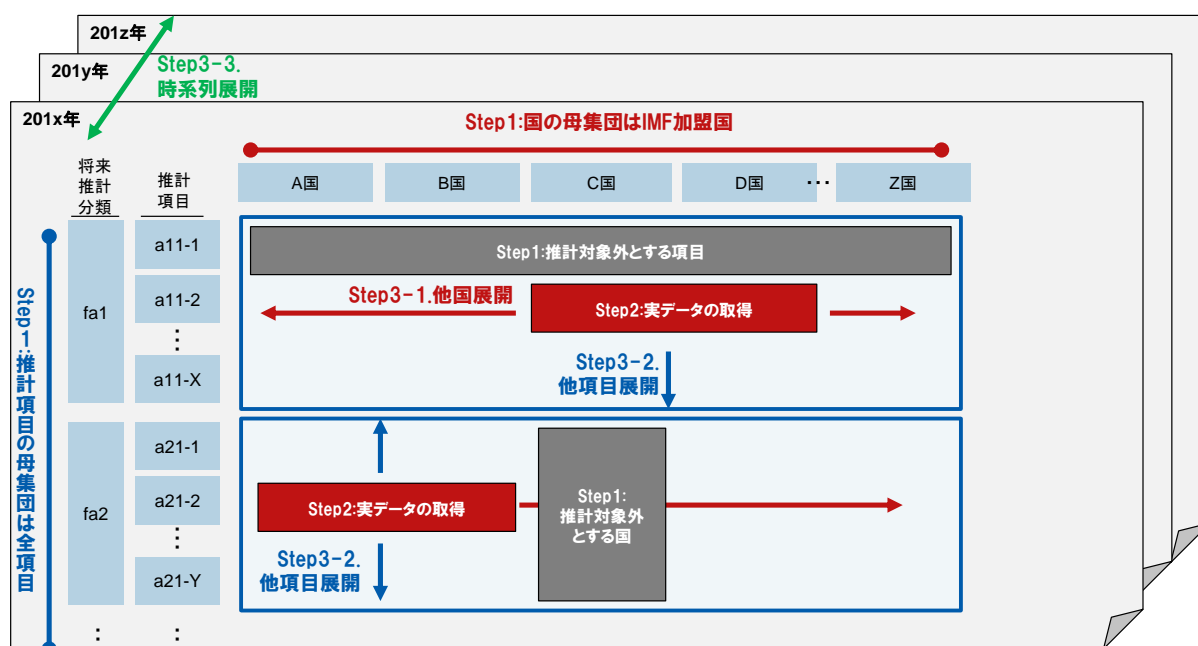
201z年

201y年

Step3-3.
時系列展開

201x年

Step1:国の母集団はIMF加盟国

将来推計分類

推計項目

| A国 | B国 | C国 | D国 | ･･･ | Z国 |
|---|---|---|---|---|---|

Step1:推計項目の母集団は全項目

fa1

a11-1

a11-2

:

a11-X

Step1:推計対象外とする項目

Step3-1.他国展開

Step2:実データの取得

Step3-2.
他項目展開

fa2

a21-1

a21-2

:

a21-Y

Step2:実データの取得

Step1:
推計対象外
とする国

Step3-2.
他項目展開

:

: